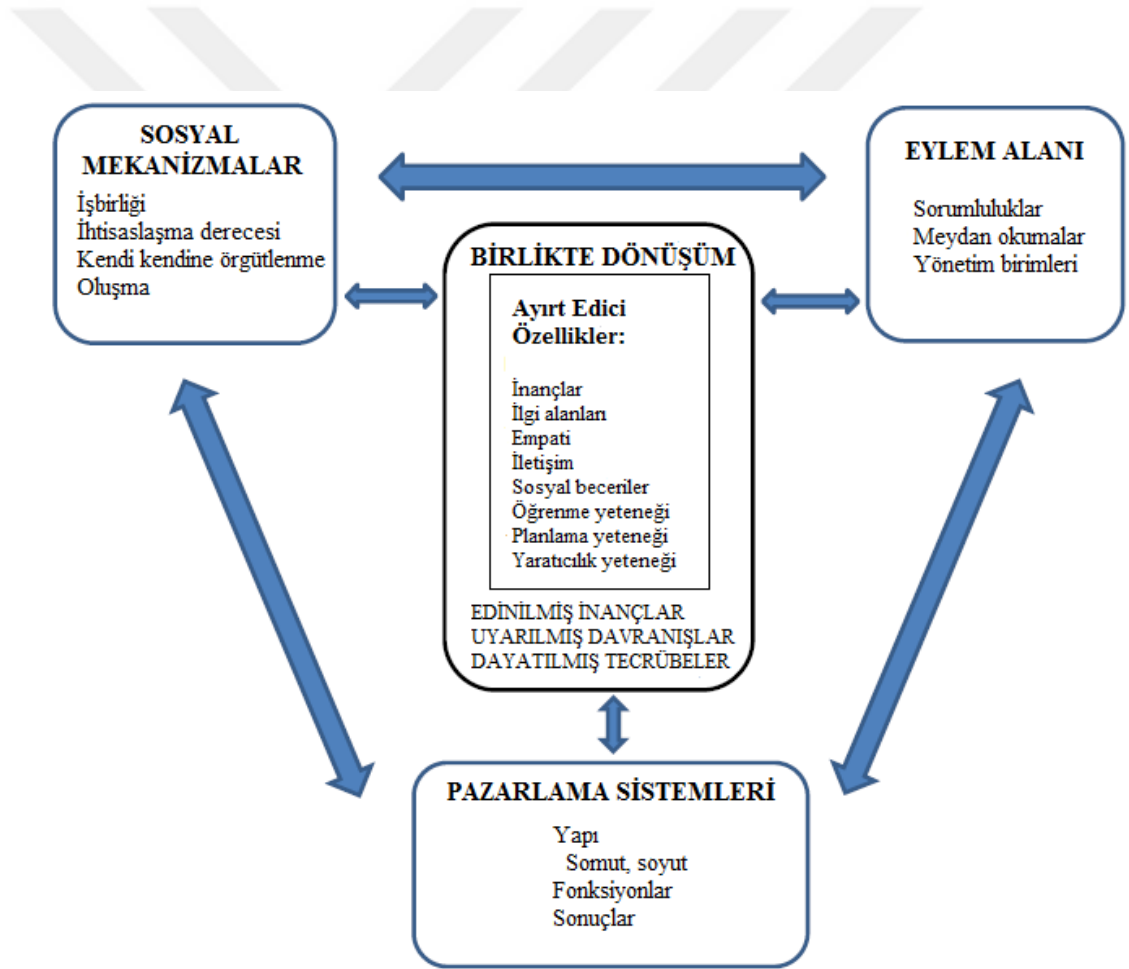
SOSYAL MEKANİZMALAR
İşbirliği
İhtisaslaşma derecesi
Kendi kendine örgütlenme
Oluşma

EYLEM ALANI
Sorumluluklar
Meydan okumalar
Yönetim birimleri

BİRLİKTE DÖNÜŞÜM
Ayırt Edici Özellikler:
İnançlar
İlgi alanları
Empati
İletişim
Sosyal beceriler
Öğrenme yeteneği
Planlama yeteneği
Yaratıcılık yeteneği
EDİNİLMİŞ İNANÇLAR
UYARILMIŞ DAVRANIŞLAR
DAYATILMIŞ TECRÜBELER

PAZARLAMA SİSTEMLERİ
Yapı
Somut, soyut
Fonksiyonlar
Sonuçlar